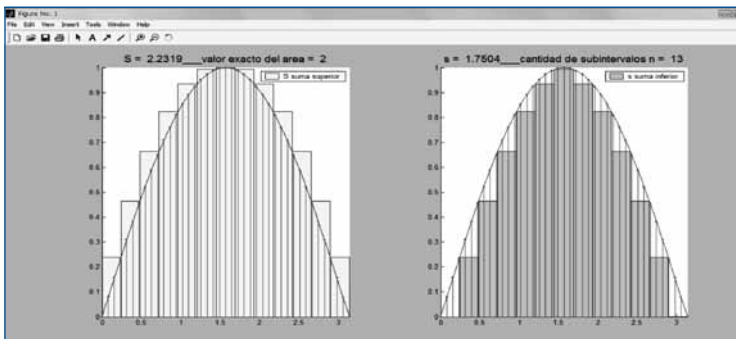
Figure No. 1

File Edit View Insert Tools Window Help

S = 2.2319___valor exacto del area = 2

S suma superior

1
0.9
0.8
0.7
0.6
0.5
0.4
0.3
0.2
0.1
0

0 0.5 1 1.5 2 2.5 3

s = 1.7504___cantidad de subintervalos n = 13

s suma inferior

1
0.9
0.8
0.7
0.6
0.5
0.4
0.3
0.2
0.1
0

0 0.5 1 1.5 2 2.5 3